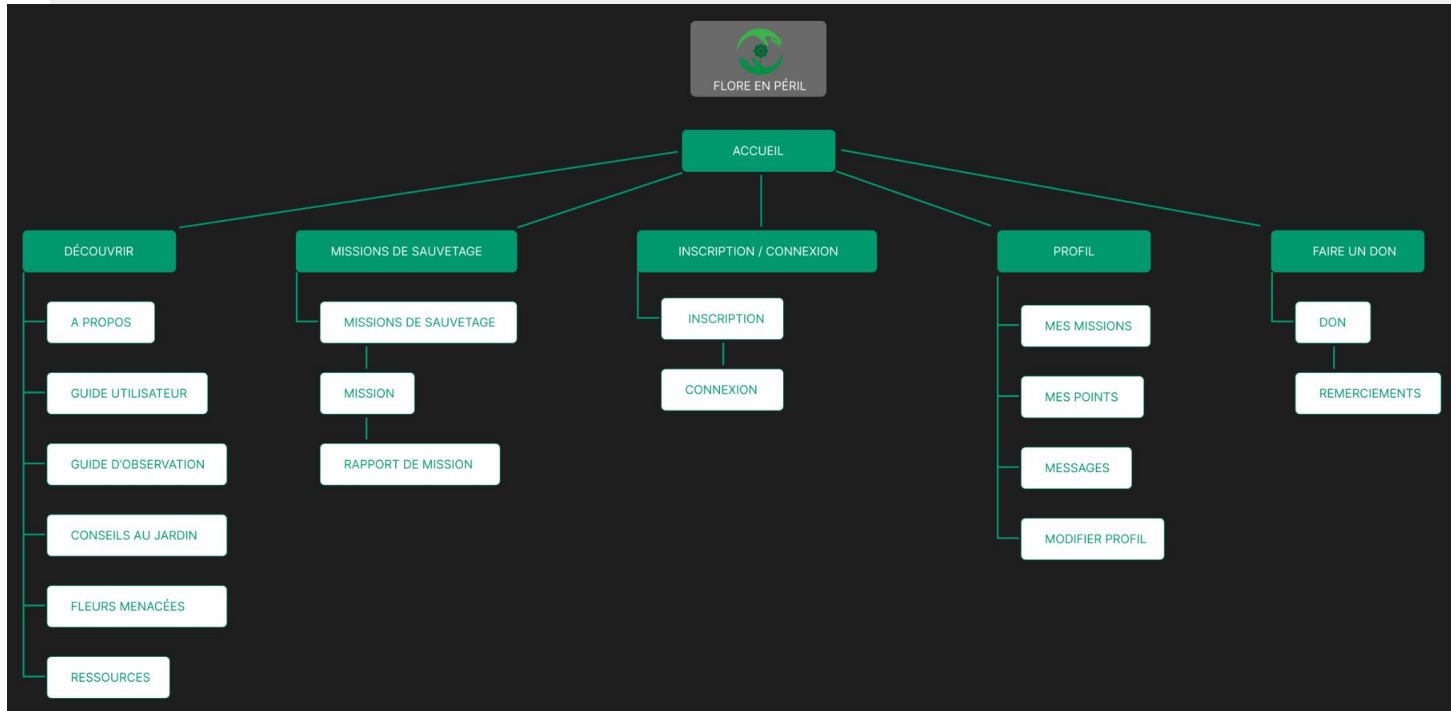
FLORE EN PÉRIL

ACCUEIL

DÉCOUVRIR

A PROPOS

GUIDE UTILISATEUR

GUIDE D'OBSERVATION

CONSEILS AU JARDIN

FLEURS MENACÉES

RESSOURCES

MISSIONS DE SAUVETAGE

MISSIONS DE SAUVETAGE

MISSION

RAPPORT DE MISSION

INSCRIPTION / CONNEXION

INSCRIPTION

CONNEXION

PROFIL

MES MISSIONS

MES POINTS

MESSAGES

MODIFIER PROFIL

FAIRE UN DON

DON

REMERCIEMENTS